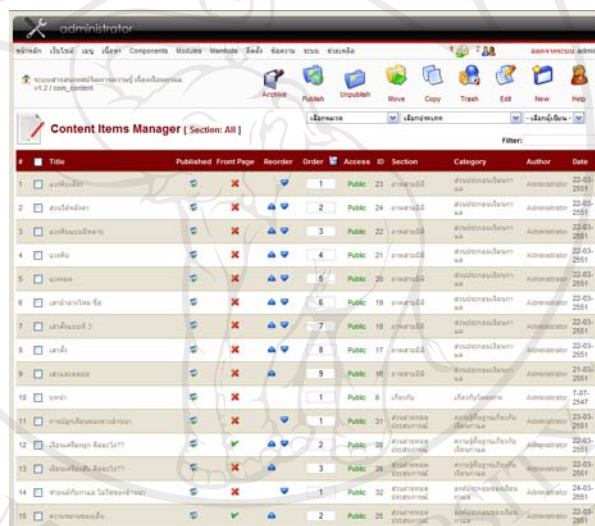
administrator

หน้าหลัก เว็บไซต์ เมนู เนื้อหา Components Modules Mambots ติดตั้ง ข้อความ ระบบ ช่วยเหลือ

ออกจากระบบ admin

ระบบการสอบถามและตอบ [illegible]
v1.2 / com_content

Archive Publish Unpublish Move Copy Trash Edit New Help

Content Items Manager [ Section: All ]

- เลือกหมวด - - เลือกประเภท - - เลือกผู้เขียน -

Filter:

| # | | Title | Published | Front Page | Reorder | Order | Access | ID | Section | Category | Author | Date |
|---|---|---|---|---|---|---|---|---|---|---|---|---|
| 1 | | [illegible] | | | | 1 | Public | 23 | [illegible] | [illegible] | Administrator | 22-03-2551 |
| 2 | | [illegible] | | | | 2 | Public | 24 | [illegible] | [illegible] | Administrator | 22-03-2551 |
| 3 | | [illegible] | | | | 3 | Public | 22 | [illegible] | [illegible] | Administrator | 22-03-2551 |
| 4 | | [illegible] | | | | 4 | Public | 21 | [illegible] | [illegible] | Administrator | 22-03-2551 |
| 5 | | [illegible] | | | | 5 | Public | 20 | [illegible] | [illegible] | Administrator | 22-03-2551 |
| 6 | | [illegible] | | | | 6 | Public | 19 | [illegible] | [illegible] | Administrator | 22-03-2551 |
| 7 | | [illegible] | | | | 7 | Public | 18 | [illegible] | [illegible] | Administrator | 22-03-2551 |
| 8 | | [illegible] | | | | 8 | Public | 17 | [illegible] | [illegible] | Administrator | 22-03-2551 |
| 9 | | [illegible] | | | | 9 | Public | 16 | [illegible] | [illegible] | Administrator | 21-03-2551 |
| 10 | | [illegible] | | | | 1 | Public | 8 | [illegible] | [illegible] | Administrator | 7-07-2547 |
| 11 | | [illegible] | | | | 1 | Public | 31 | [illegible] | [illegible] | Administrator | 23-03-2551 |
| 12 | | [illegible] | | | | 2 | Public | 28 | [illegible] | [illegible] | Administrator | 23-03-2551 |
| 13 | | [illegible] | | | | 3 | Public | 29 | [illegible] | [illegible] | Administrator | 23-03-2551 |
| 14 | | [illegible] | | | | 1 | Public | 32 | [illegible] | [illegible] | Administrator | 24-03-2551 |
| 15 | | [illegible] | | | | 2 | Public | 25 | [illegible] | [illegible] | Administrator | 22-03-2551 |